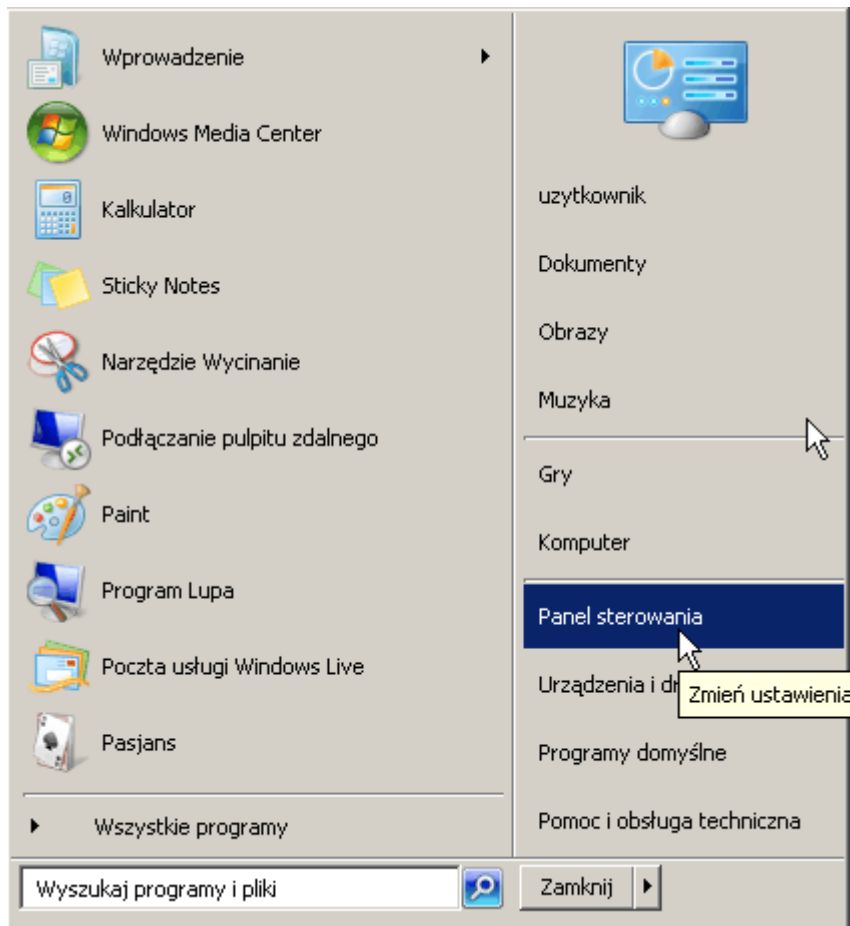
Wprowadzenie
Windows Media Center
Kalkulator
Sticky Notes
Narzędzie Wycinanie
Podłączanie pulpitu zdalnego
Paint
Program Lupa
Poczta usługi Windows Live
Pasjans
Wszystkie programy
Wyszukaj programy i pliki

uzytkownik
Dokumenty
Obrazy
Muzyka
Gry
Komputer
Panel sterowania
Urządzenia i dr
Zmień ustawienia
Programy domyślne
Pomoc i obsługa techniczna
Zamknij